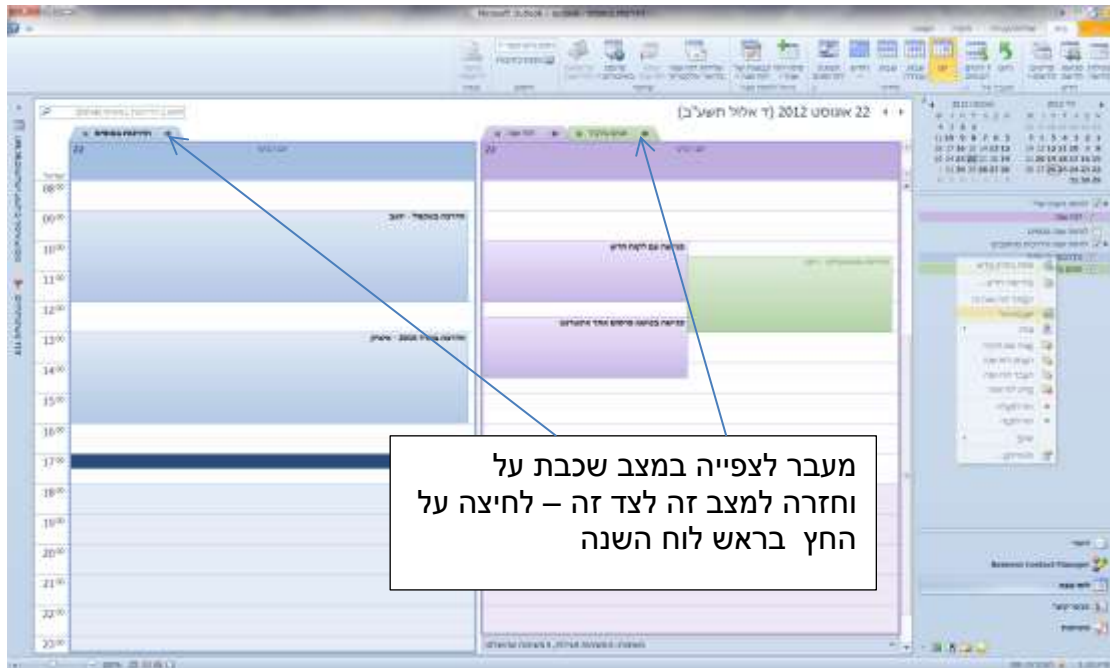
22 אוגוסט 2012 (ד' אלול תשע"ב)

08:00
09:00
10:00
11:00
12:00
13:00
14:00
15:00
16:00
17:00
18:00
19:00
20:00
21:00
22:00
23:00

מעבר לצפייה במצב שכבת על וחזרה למצב זה לצד זה – לחיצה על החץ בראש לוח השנה

Business Contact Manager